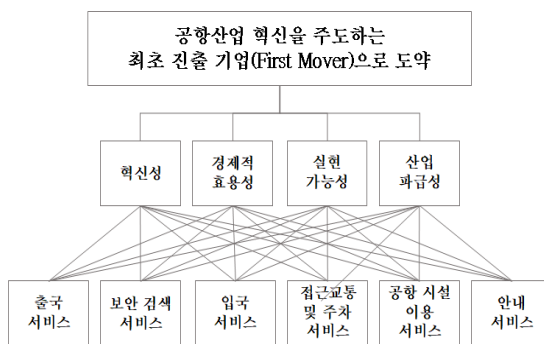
공항산업 혁신을 주도하는
최초 진출 기업(First Mover)으로 도약

혁신성

경제적
효용성

실현
가능성

산업
파급성

출국
서비스

보안 검색
서비스

입국
서비스

접근교통
및 주차
서비스

공항 시설
이용
서비스

안내
서비스